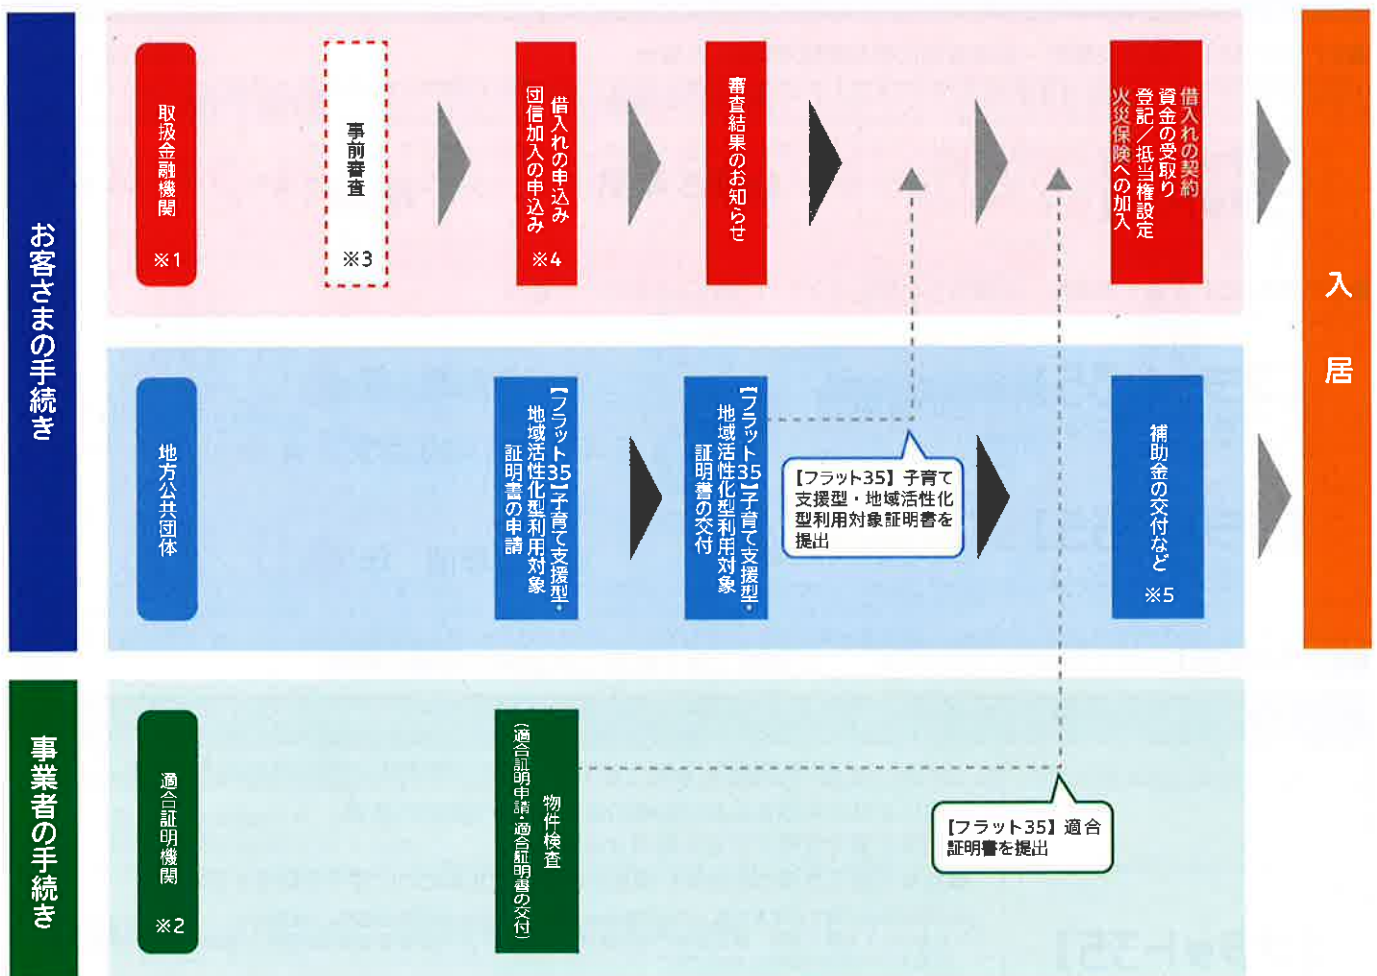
お客さまの手続き

取扱金融機関
※1

事前審査
※3

借入れの申込み
団信加入の申込み
※4

審査結果のお知らせ

借入れの契約
資金の受取り
登記／抵当権設定
火災保険への加入

入居

地方公共団体

【フラット35】子育て支援型・地域活性化型利用対象証明書の申請

【フラット35】子育て支援型・地域活性化型利用対象証明書の交付

【フラット35】子育て支援型・地域活性化型利用対象証明書を提出

補助金の交付など
※5

事業者の手続き

適合証明機関
※2

物件検査
（適合証明申請・適合証明書の交付）

【フラット35】適合証明書を提出